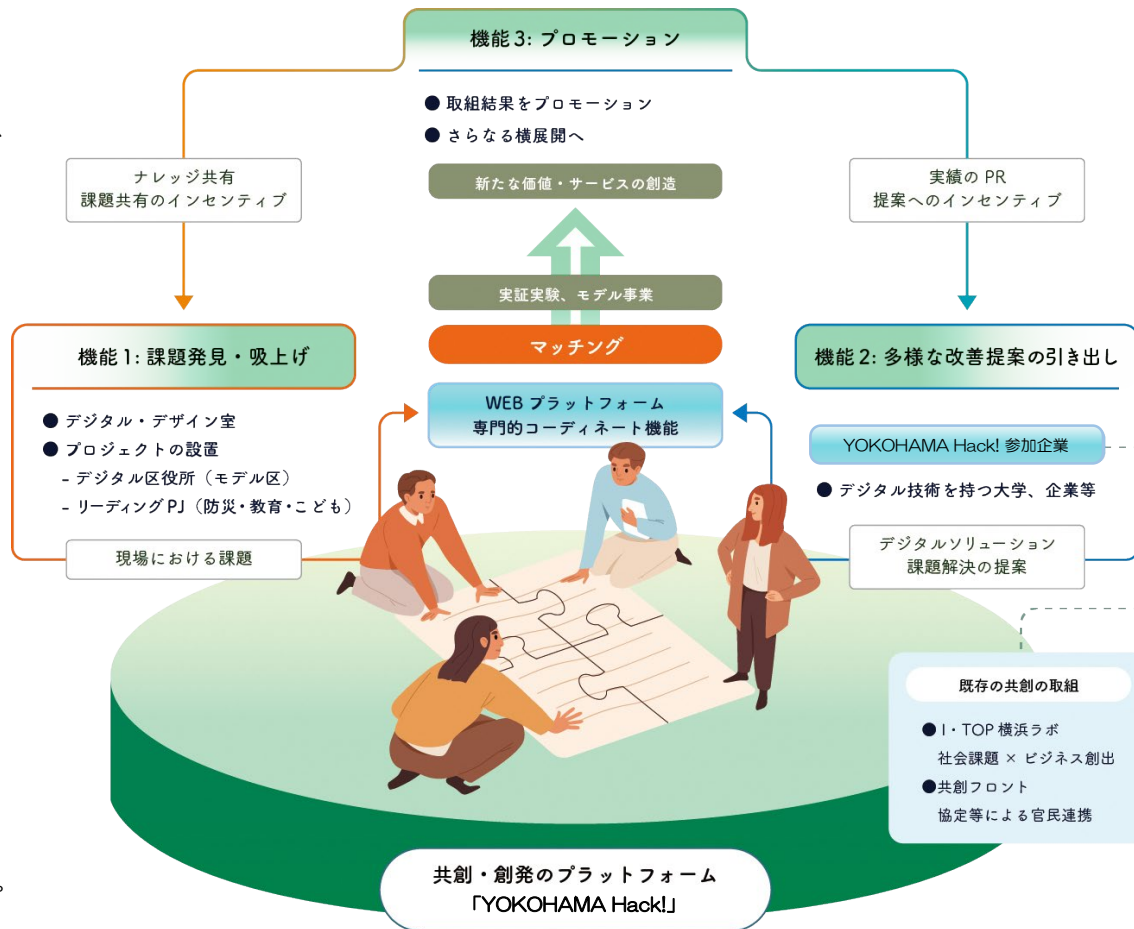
機能 3: プロモーション

● 取組結果をプロモーション
● さらなる横展開へ

新たな価値・サービスの創造

実証実験、モデル事業

マッチング

WEB プラットフォーム
専門的コーディネート機能

ナレッジ共有
課題共有のインセンティブ

実績の PR
提案へのインセンティブ

機能 1: 課題発見・吸上げ

● デジタル・デザイン室
● プロジェクトの設置
- デジタル区役所（モデル区）
- リーディング PJ（防災・教育・こども）

現場における課題

機能 2: 多様な改善提案の引き出し

YOKOHAMA Hack! 参加企業

● デジタル技術を持つ大学、企業等

デジタルソリューション
課題解決の提案

既存の共創の取組

● I・TOP 横浜ラボ
社会課題 × ビジネス創出
●共創フロント
協定等による官民連携

共創・創発のプラットフォーム
「YOKOHAMA Hack!」